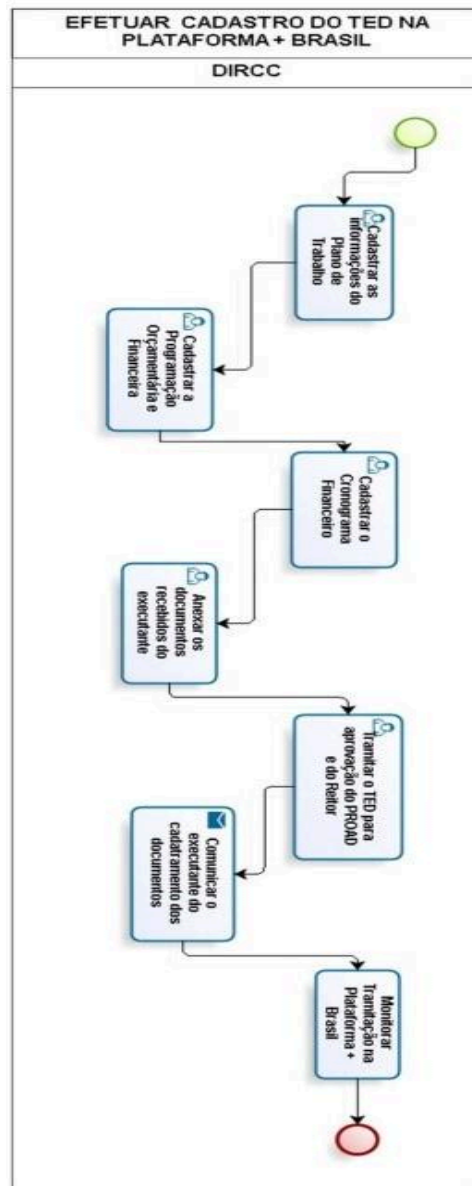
EFETUAR CADASTRO DO TED NA PLATAFORMA + BRASIL

DIRCC

Cadastrar as informações do Plano de Trabalho

Cadastrar a Programação Orçamentária e Financeira

Cadastrar o Cronograma Financeiro

Anexar os documentos recebidos do executante

Tramitar o TED para aprovação do PROAD e do Reitor

Comunicar o executante do cadatramento dos documentos

Monitorar Tramitação na Plataforma + Brasil